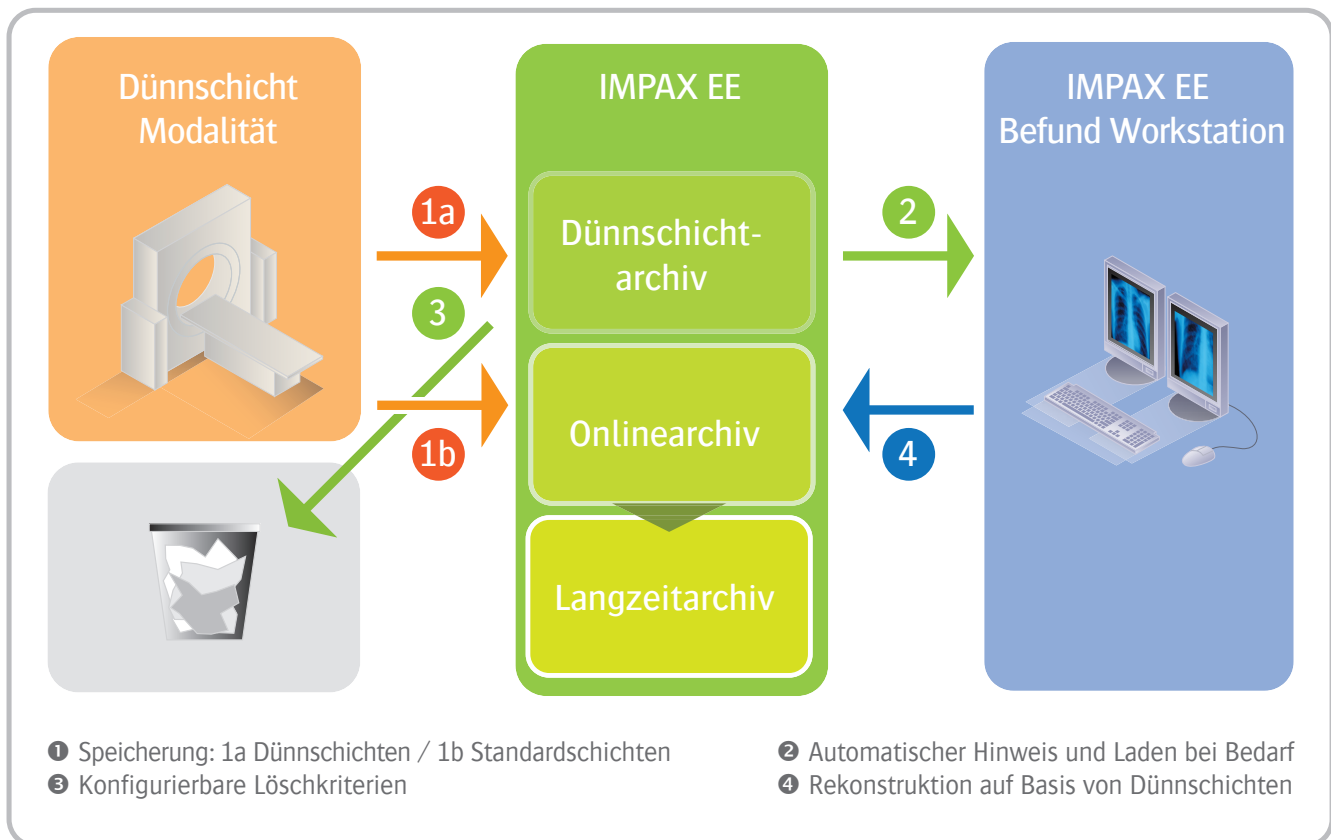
Dünnschicht Modalität

IMPAX EE

IMPAX EE Befund Workstation

1a

Dünnschichtarchiv

2

3

Onlinearchiv

1b

4

Langzeitarchiv

❶ Speicherung: 1a Dünnschichten / 1b Standardschichten
❸ Konfigurierbare Löschkriterien

❷ Automatischer Hinweis und Laden bei Bedarf
❹ Rekonstruktion auf Basis von Dünnschichten